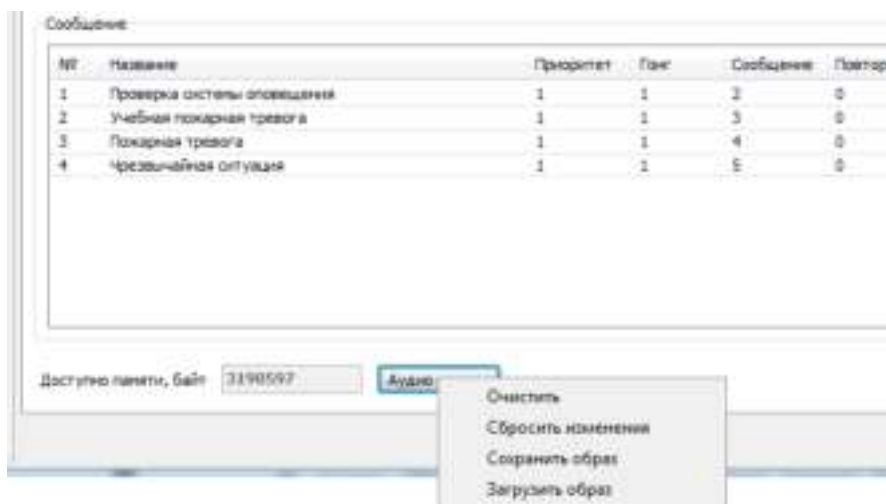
Сообщение

| № | Название | Приоритет | Гонг | Сообщение | Повтор |
|---|---|---|---|---|---|
| 1 | Проверка системы оповещения | 1 | 1 | 2 | 0 |
| 2 | Учебная пожарная тревога | 1 | 1 | 3 | 0 |
| 3 | Пожарная тревога | 1 | 1 | 4 | 0 |
| 4 | Чрезвычайная ситуация | 1 | 1 | 5 | 0 |

Доступно памяти, байт 3190597 Аудио

Очистить
Сбросить изменения
Сохранить образ
Загрузить образ